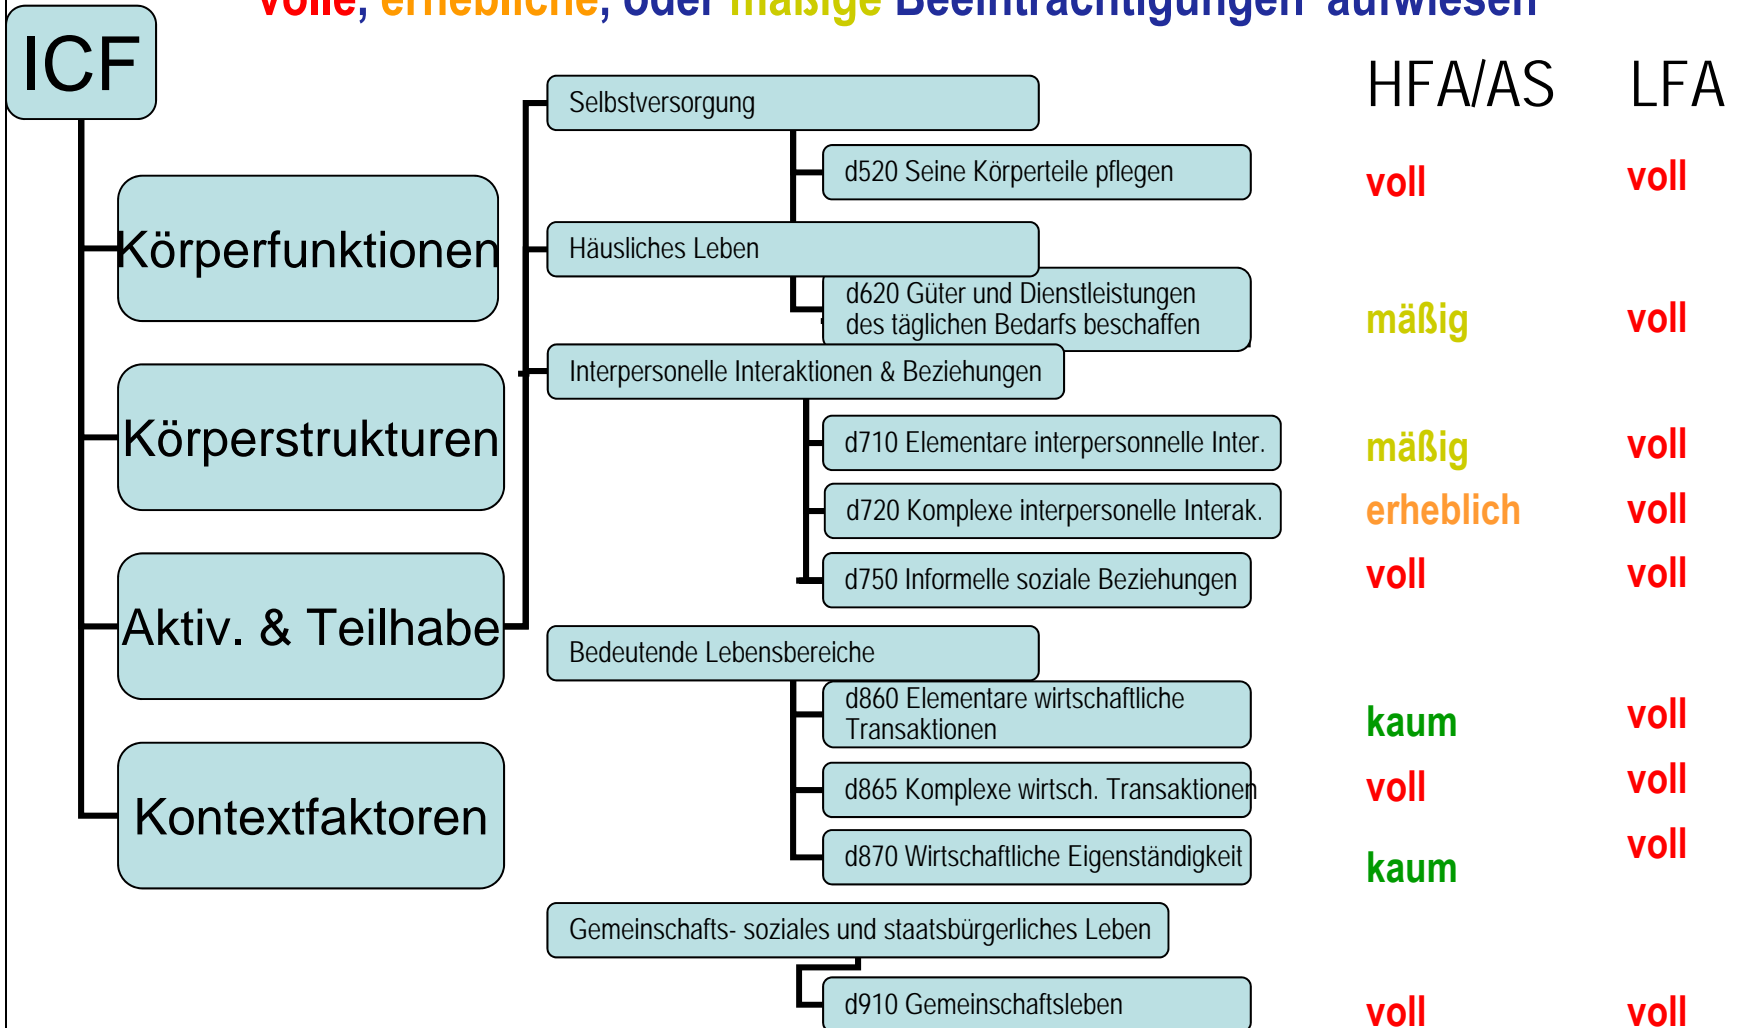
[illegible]

ICF

Körperfunktionen

Körperstrukturen

Aktiv. & Teilhabe

Kontextfaktoren

Selbstversorgung

d520 Seine Körperteile pflegen

Häusliches Leben

d620 Güter und Dienstleistungen des täglichen Bedarfs beschaffen

Interpersonelle Interaktionen & Beziehungen

d710 Elementare interpersonnelle Inter.

d720 Komplexe interpersonelle Interak.

d750 Informelle soziale Beziehungen

Bedeutende Lebensbereiche

d860 Elementare wirtschaftliche Transaktionen

d865 Komplexe wirtsch. Transaktionen

d870 Wirtschaftliche Eigenständigkeit

Gemeinschafts- soziales und staatsbürgerliches Leben

d910 Gemeinschaftsleben

| HFA/AS | LFA |
|---|---|
| voll | voll |
| mäßig | voll |
| mäßig | voll |
| erheblich | voll |
| voll | voll |
| kaum | voll |
| voll | voll |
| kaum | voll |
| voll | voll |